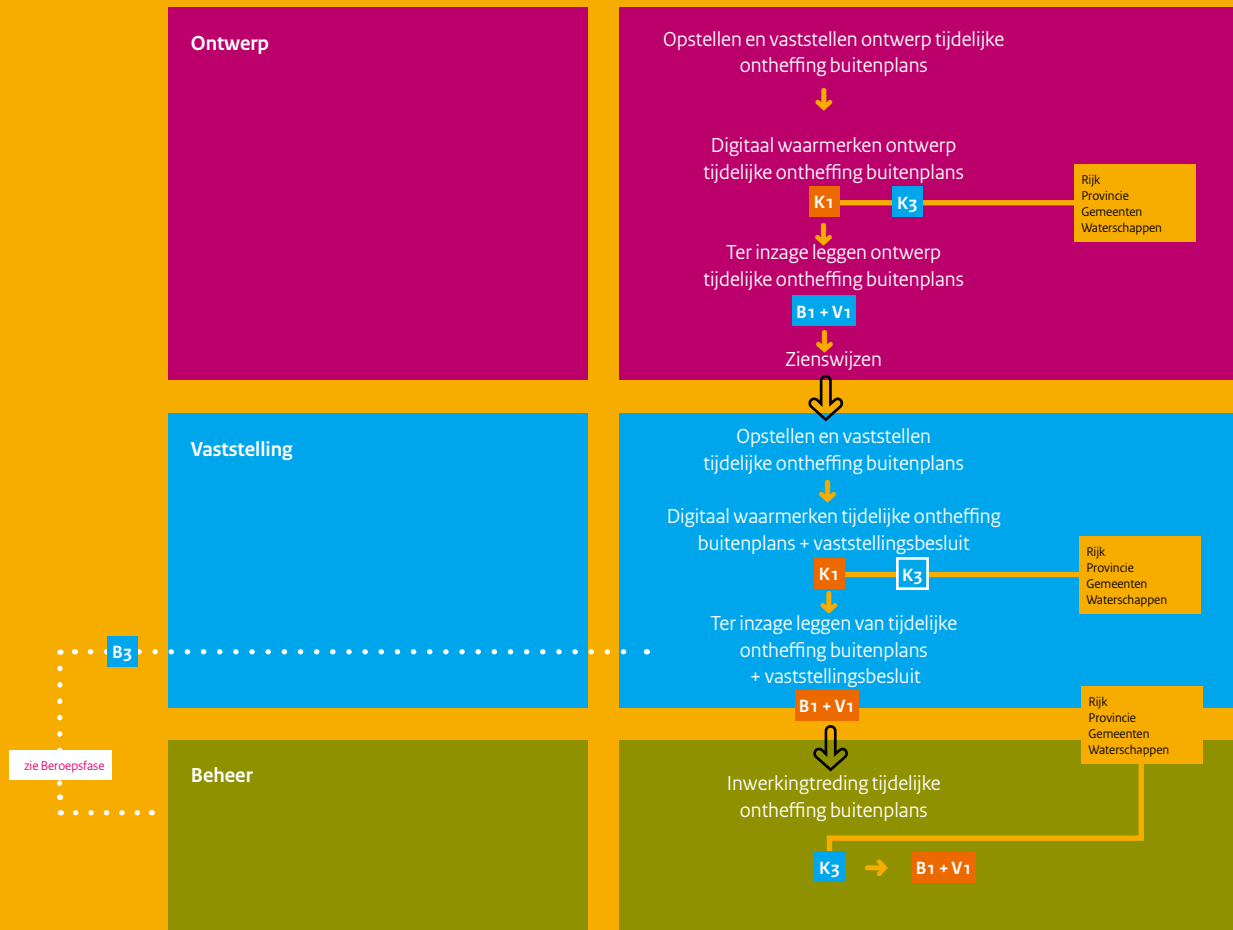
Ontwerp

Opstellen en vaststellen ontwerp tijdelijke ontheffing buitenplans

Digitaal waarmerken ontwerp tijdelijke ontheffing buitenplans

K1 K3

Rijk
Provincie
Gemeenten
Waterschappen

Ter inzage leggen ontwerp tijdelijke ontheffing buitenplans

B1 + V1

Zienswijzen

Vaststelling

Opstellen en vaststellen tijdelijke ontheffing buitenplans

Digitaal waarmerken tijdelijke ontheffing buitenplans + vaststellingsbesluit

K1 K3

Rijk
Provincie
Gemeenten
Waterschappen

B3

Ter inzage leggen van tijdelijke ontheffing buitenplans + vaststellingsbesluit

B1 + V1

Rijk
Provincie
Gemeenten
Waterschappen

zie Beroepsfase

Beheer

Inwerkingtreding tijdelijke ontheffing buitenplans

K3 B1 + V1